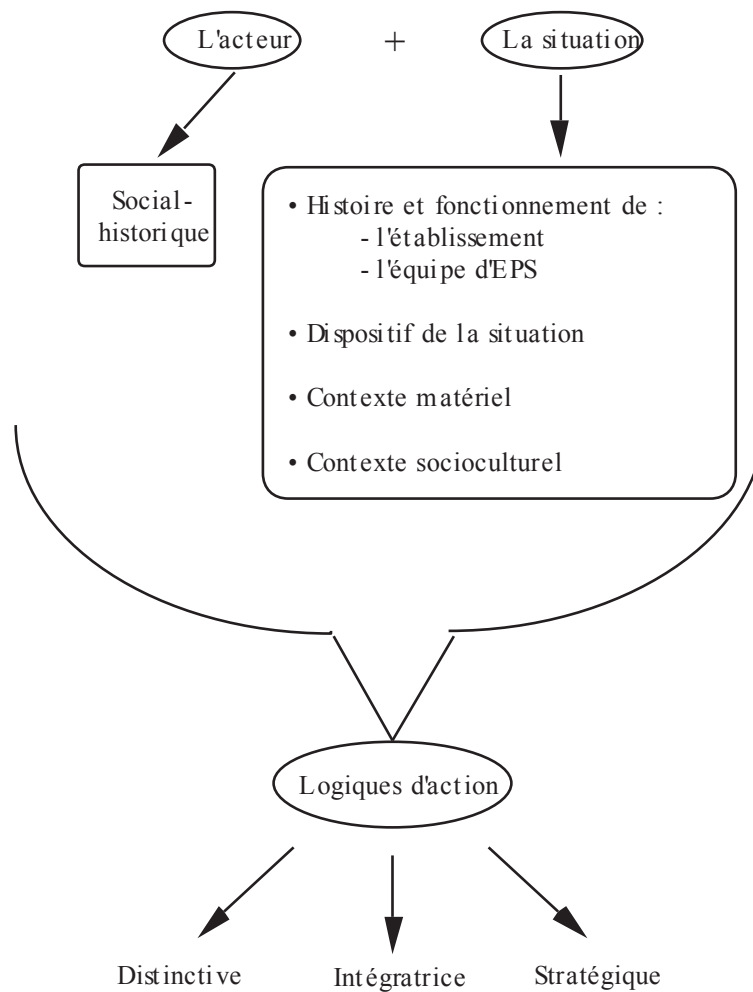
L'acteur + La situation

Social-historique

• Histoire et fonctionnement de :
- l'établissement
- l'équipe d'EPS

• Dispositif de la situation

• Contexte matériel

• Contexte socioculturel

Logiques d'action

Distinctive Intégratrice Stratégique